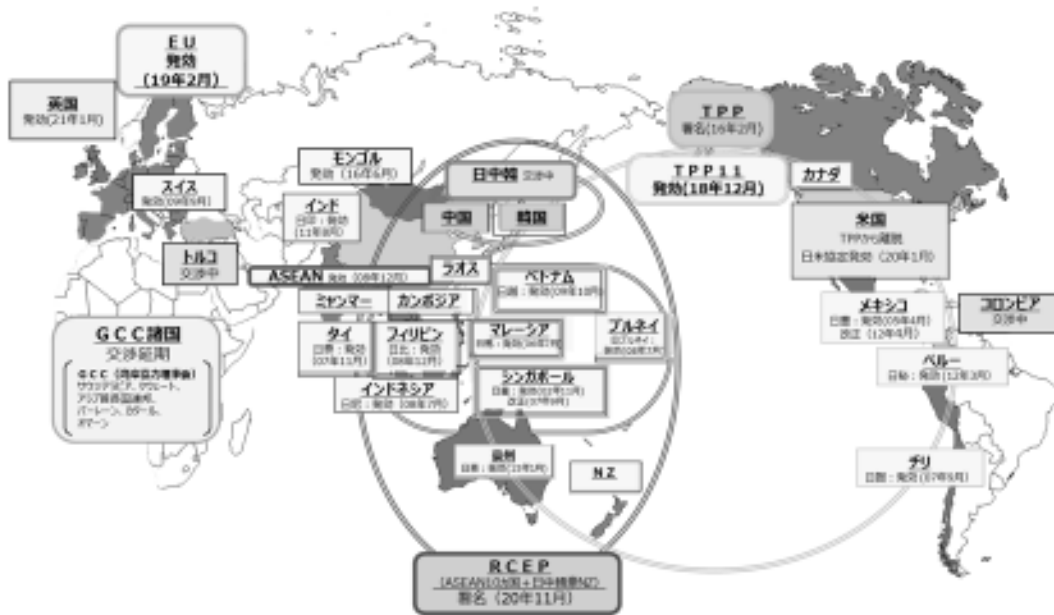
EU
発効
(19年2月)

英国
発効(21年1月)

スイス
発効(09年9月)

トルコ
交渉中

GCC諸国
交渉延期
GCC(湾岸協力理事会)
サウジアラビア、クウェート、アラブ首長国連邦、バーレーン、カタール、オマーン

モンゴル
発効(16年6月)

インド
日印:発効
(11年8月)

日中韓 交渉中

中国

韓国

ASEAN 発効(08年12月)

ラオス

ベトナム
日越:発効(09年10月)

ミャンマー

カンボジア

タイ
日泰:発効
(07年11月)

フィリピン
日比:発効
(08年12月)

マレーシア
日馬:発効(06年7月)

ブルネイ
日ブルネイ:発効(08年7月)

シンガポール
日星:発効(02年11月)
改正(07年9月)

インドネシア
日尼:発効(08年7月)

豪州
日豪:発効(15年1月)

NZ

RCEP
(ASEAN10カ国+日中韓豪NZ)
署名(20年11月)

TPP
署名(16年2月)

TPP11
発効(18年12月)

カナダ

米国
TPPから離脱
日米協定発効(20年1月)

メキシコ
日墨:発効(05年4月)
改正(12年4月)

コロンビア
交渉中

ペルー
日秘:発効(12年3月)

チリ
日智:発効(07年9月)